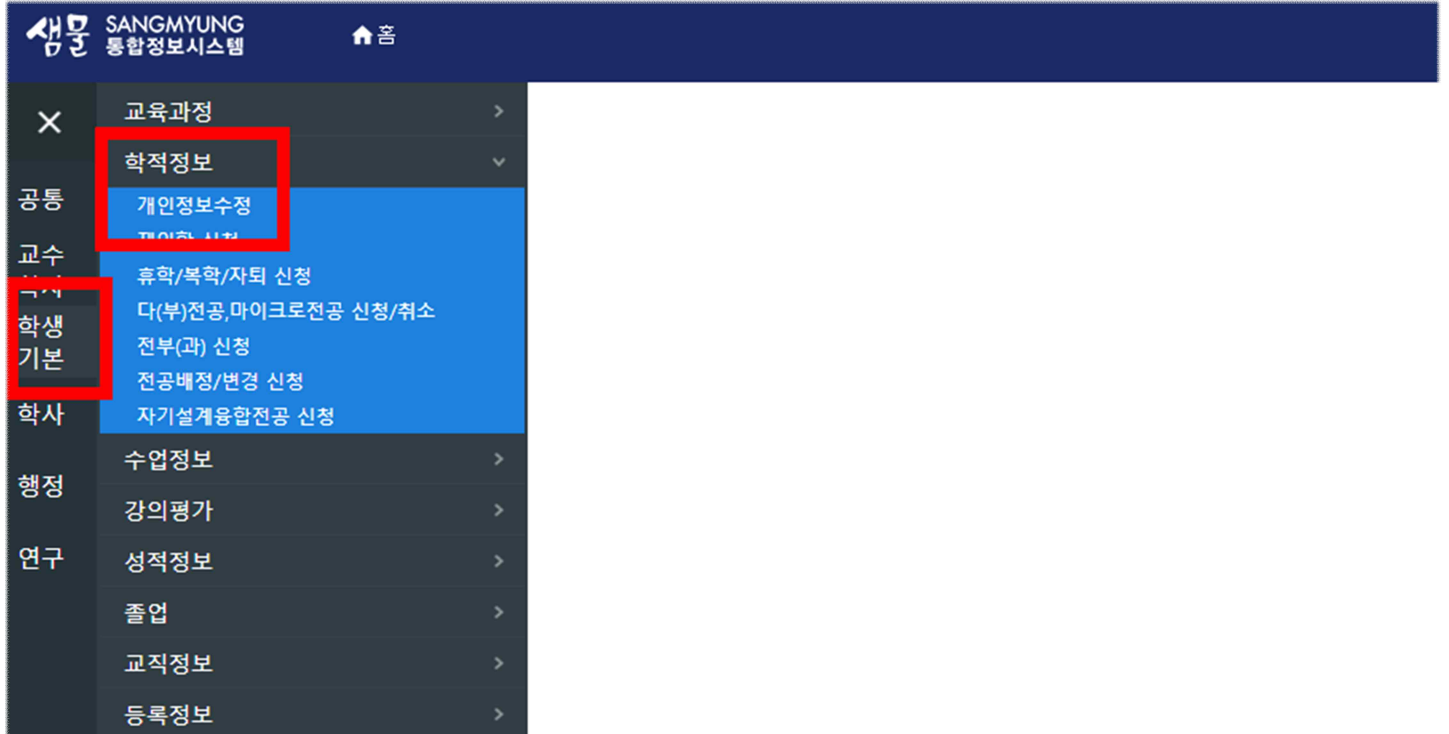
샘물 SANGMYUNG 통합정보시스템

홈

✕

공통

교수 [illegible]

학생 기본

학사

행정

연구

교육과정

학적정보

개인정보수정

재입학 신청

휴학/복학/자퇴 신청

다(부)전공,마이크로전공 신청/취소

전부(과) 신청

전공배정/변경 신청

자기설계융합전공 신청

수업정보

강의평가

성적정보

졸업

교직정보

등록정보